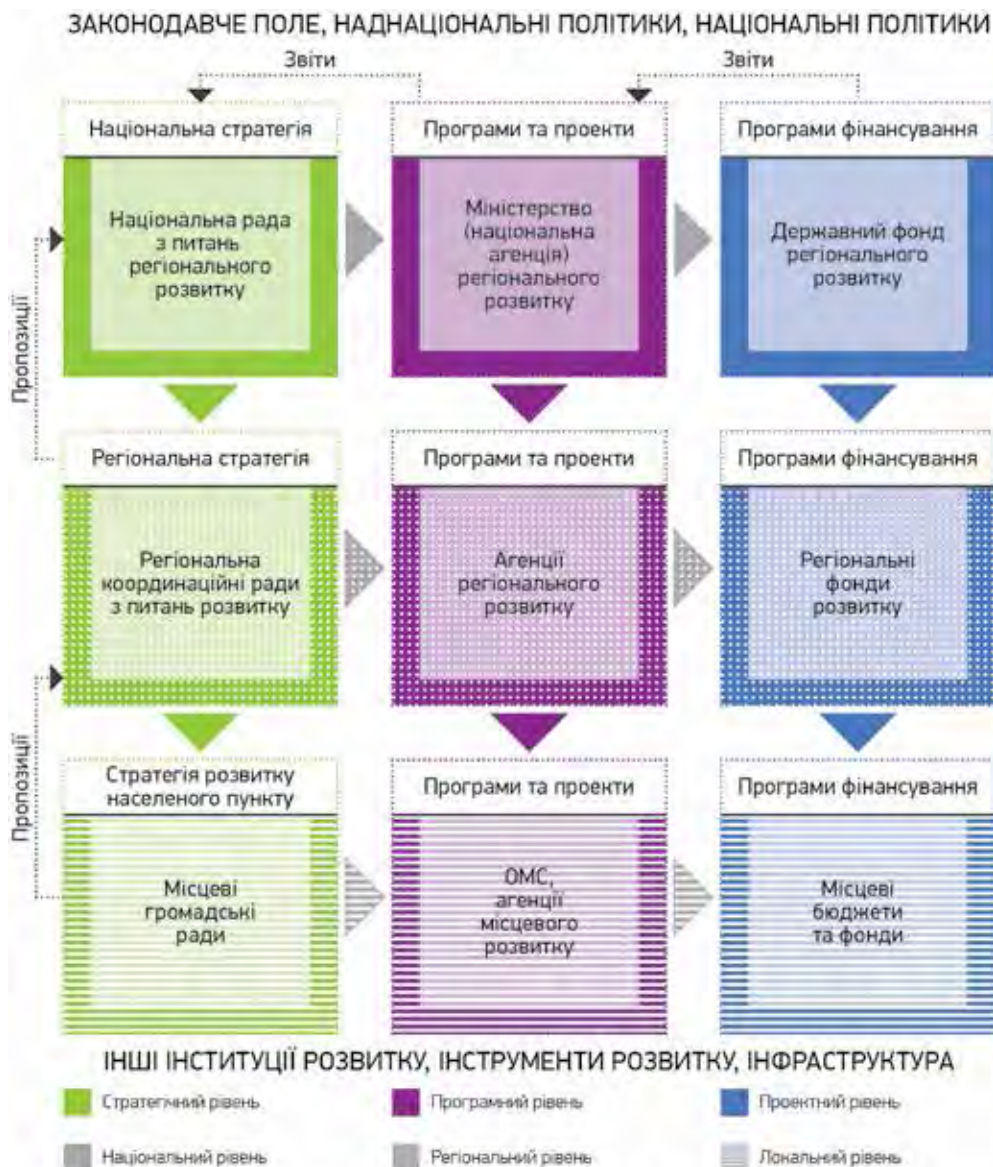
ЗАКОНОДАВЧЕ ПОЛЕ, НАДНАЦІОНАЛЬНІ ПОЛІТИКИ, НАЦІОНАЛЬНІ ПОЛІТИКИ

Звіти

Звіти

Національна стратегія

Програми та проекти

Програми фінансування

Національна рада з питань регіонального розвитку

Міністерство (національна агенція) регіонального розвитку

Державний фонд регіонального розвитку

Пропозиції

Регіональна стратегія

Програми та проекти

Програми фінансування

Регіональна координаційні ради з питань розвитку

Агенції регіонального розвитку

Регіональні фонди розвитку

Пропозиції

Стратегія розвитку населеного пункту

Програми та проекти

Програми фінансування

Місцеві громадські ради

ОМС, агенції місцевого розвитку

Місцеві бюджети та фонди

ІНШІ ІНСТИТУЦІЇ РОЗВИТКУ, ІНСТРУМЕНТИ РОЗВИТКУ, ІНФРАСТРУКТУРА

Стратегічний рівень

Програмний рівень

Проектний рівень

Національний рівень

Регіональний рівень

Локальний рівень